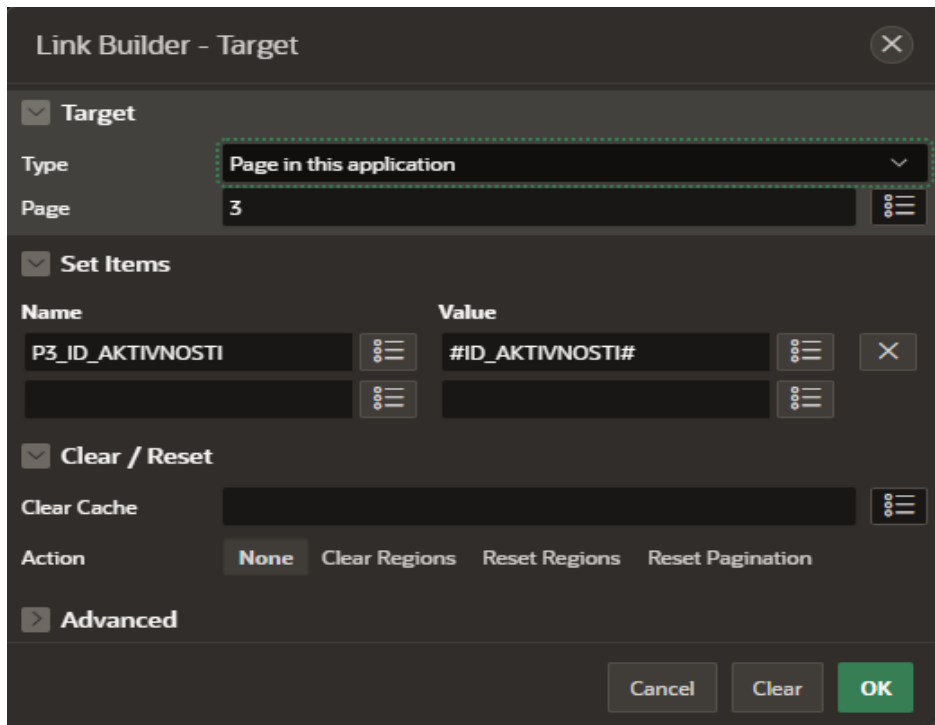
Link Builder - Target

Target

Type Page in this application

Page 3

Set Items

Name

Value

P3_ID_AKTIVNOSTI

#ID_AKTIVNOSTI#

Clear / Reset

Clear Cache

Action None Clear Regions Reset Regions Reset Pagination

Advanced

Cancel Clear OK